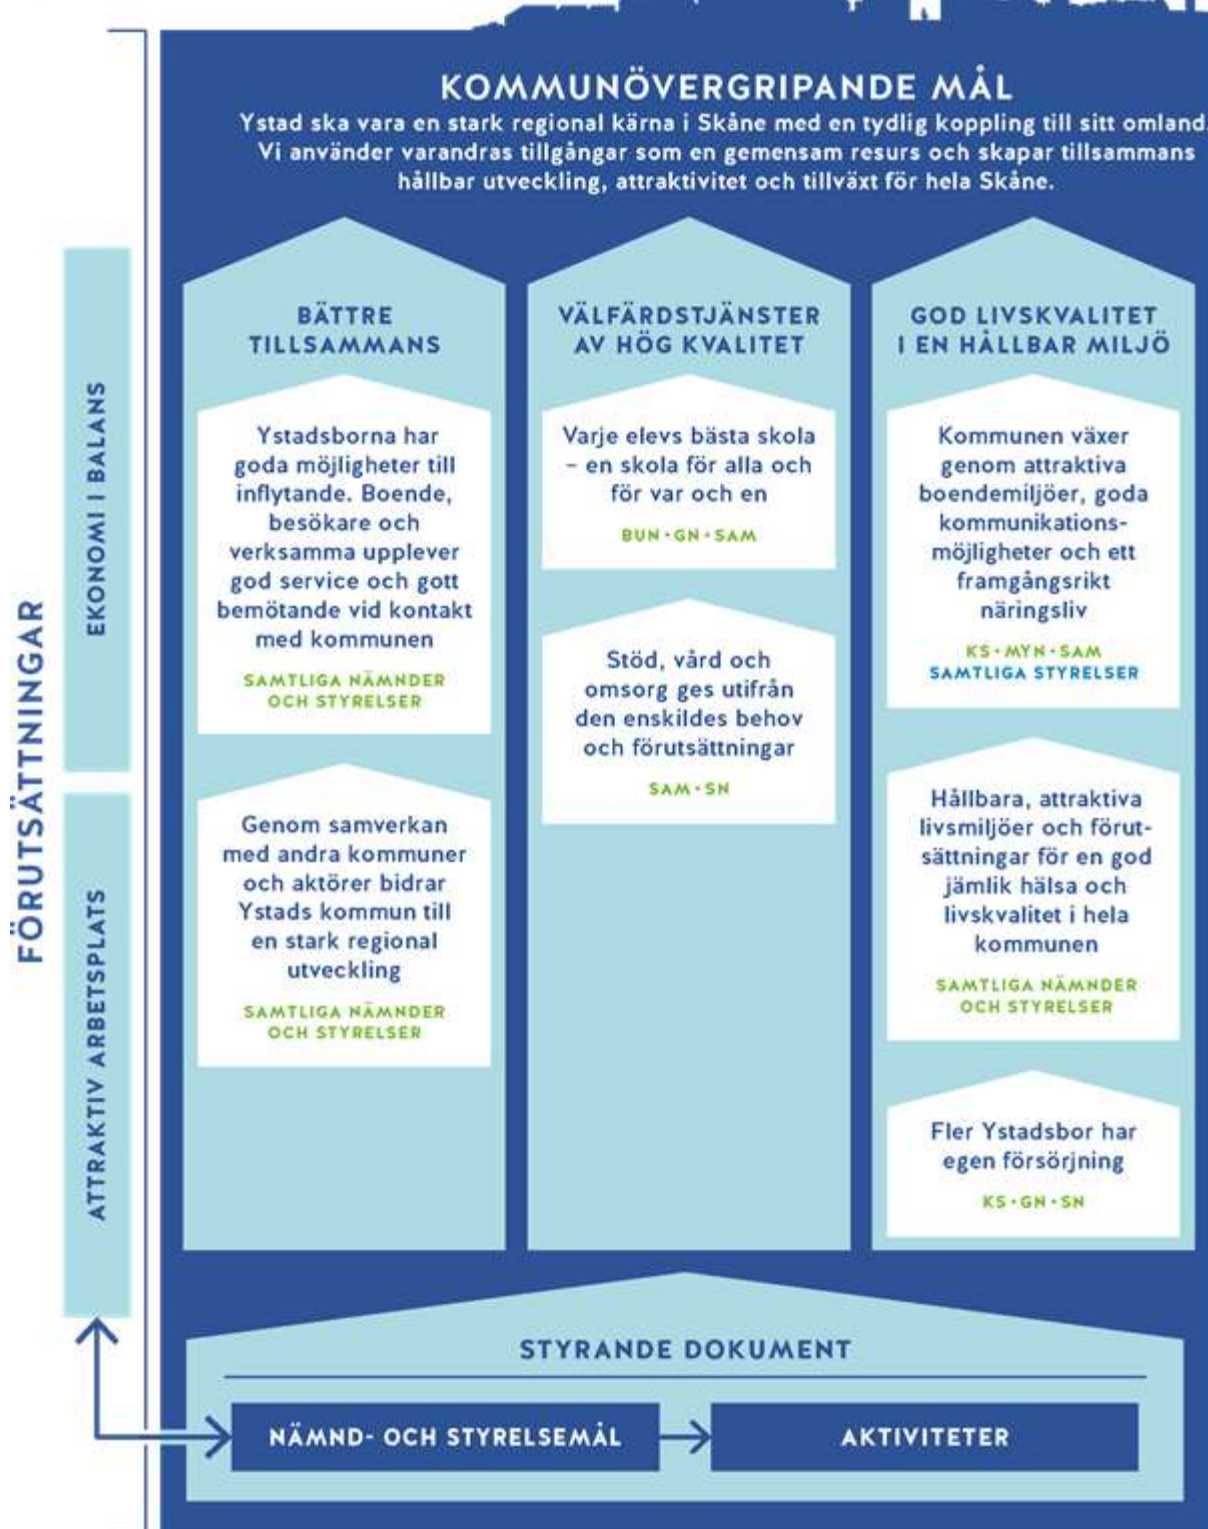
KOMMUNÖVERGRIPANDE MÅL

Ystad ska vara en stark regional kärna i Skåne med en tydlig koppling till sitt omland. Vi använder varandras tillgångar som en gemensam resurs och skapar tillsammans hållbar utveckling, attraktivitet och tillväxt för hela Skåne.

FÖRUTSÄTTNINGAR

EKONOMI I BALANS

ATTRAKTIV ARBETSPLATS

BÄTTRE TILLSAMMANS

Ystadsborna har goda möjligheter till inflytande. Boende, besökare och verksamma upplever god service och gott bemötande vid kontakt med kommunen

SAMTLIGA NÄMNDER OCH STYRELSER

Genom samverkan med andra kommuner och aktörer bidrar Ystads kommun till en stark regional utveckling

SAMTLIGA NÄMNDER OCH STYRELSER

VÄLFÄRDSTJÄNSTER AV HÖG KVALITET

Varje elevs bästa skola – en skola för alla och för var och en

BUN • GN • SAM

Stöd, vård och omsorg ges utifrån den enskildes behov och förutsättningar

SAM • SN

GOD LIVSKVALITET I EN HÅLLBAR MILJÖ

Kommunen växer genom attraktiva boendemiljöer, goda kommunikationsmöjligheter och ett framgångsrikt näringsliv

KS • MYN • SAM
SAMTLIGA STYRELSER

Hållbara, attraktiva livsmiljöer och förutsättningar för en god jämlik hälsa och livskvalitet i hela kommunen

SAMTLIGA NÄMNDER OCH STYRELSER

Fler Ystadsbor har egen försörjning

KS • GN • SN

STYRANDE DOKUMENT

NÄMND- OCH STYRELSEMÅL

AKTIVITETER